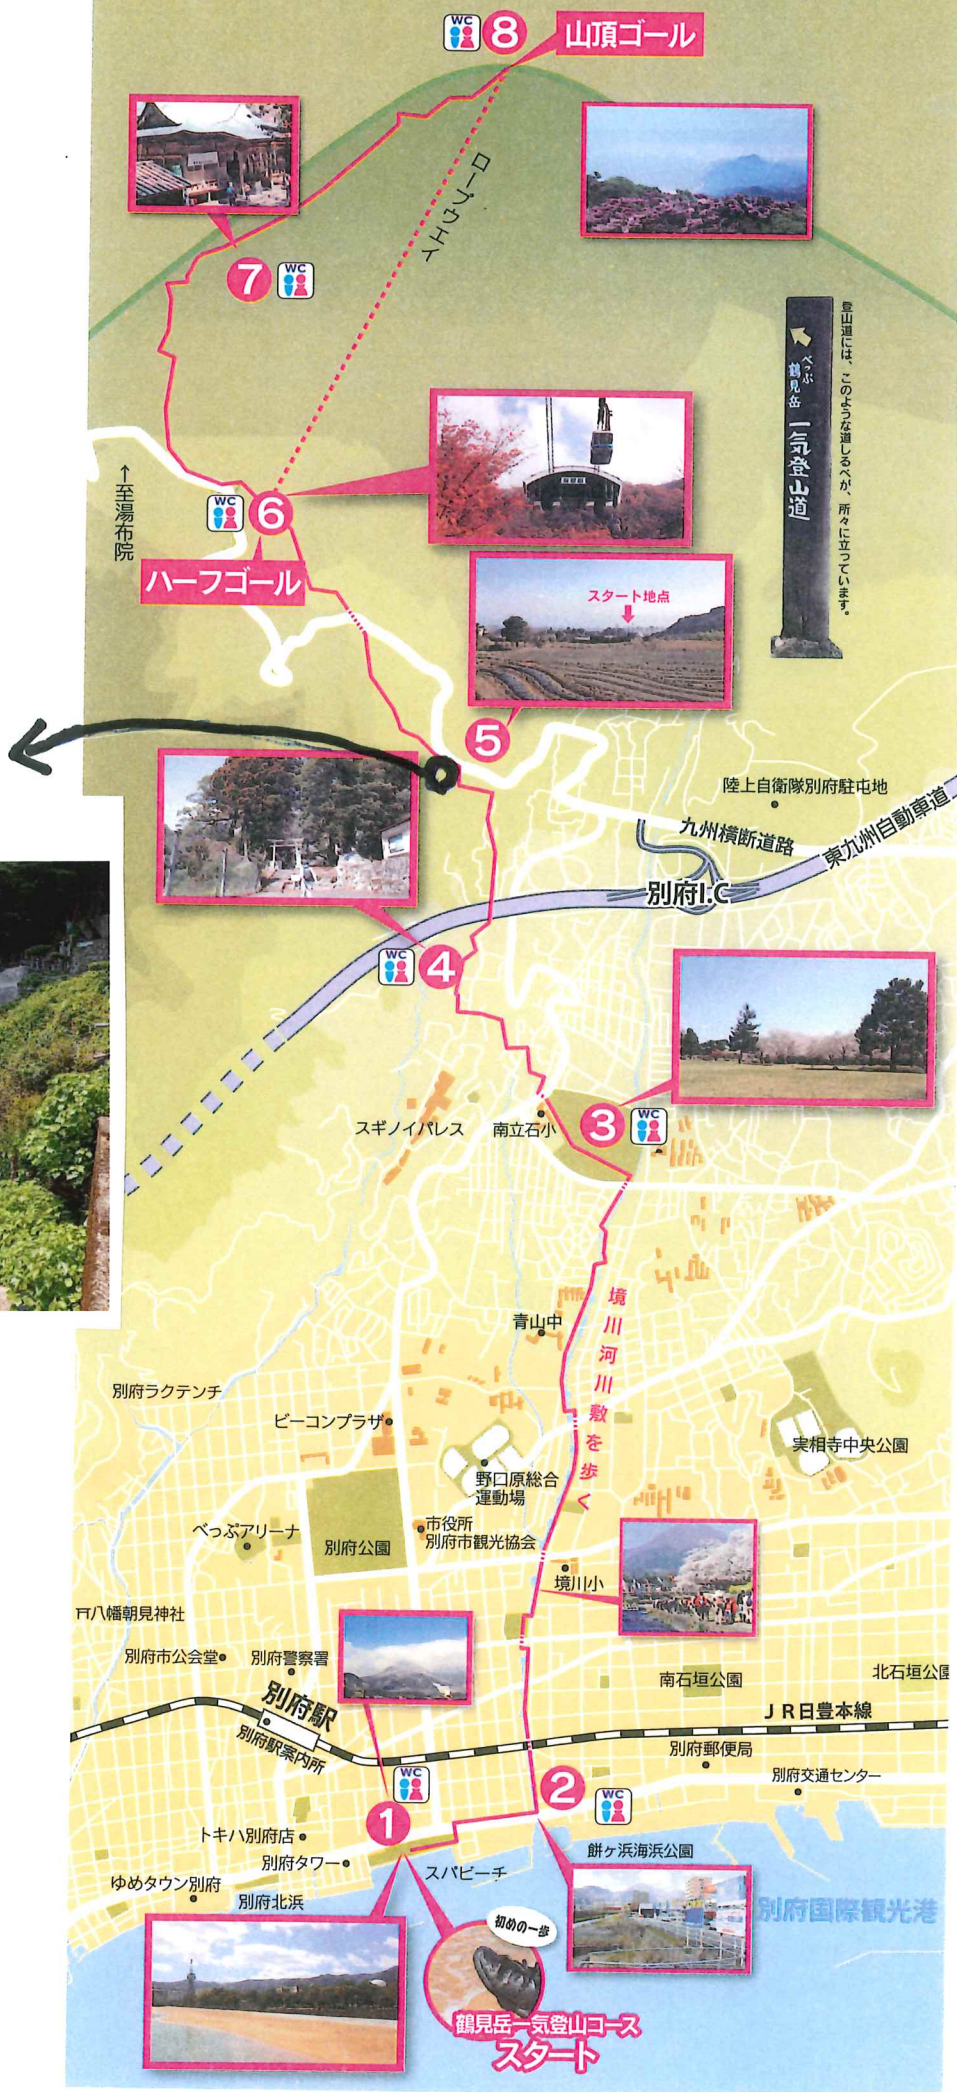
WC 8
山頂ゴール
ロープウエイ
7 WC
登山道には、このような道しるべが、所々に立っています。
べっぷ 鶴見岳 一気登山道
↑至湯布院
WC 6
ハーフゴール
スタート地点
5
陸上自衛隊別府駐屯地
九州横断道路
東九州自動車道
別府I.C
WC 4
3 WC
スギノイパレス
南立石小
境川河川敷を歩く
青山中
別府ラクテンチ
ビーコンプラザ
実相寺中央公園
野口原総合運動場
べっぷアリーナ
別府公園
市役所
別府市観光協会
境川小
八幡朝見神社
別府市公会堂
別府警察署
南石垣公園
北石垣公園
別府駅
JR日豊本線
別府駅案内所
別府郵便局
別府交通センター
1 WC
2 WC
トキハ別府店
餅ヶ浜海浜公園
別府タワー
スパビーチ
ゆめタウン別府
別府北浜
別府国際観光港
初めの一歩
鶴見岳一気登山コース
スタート